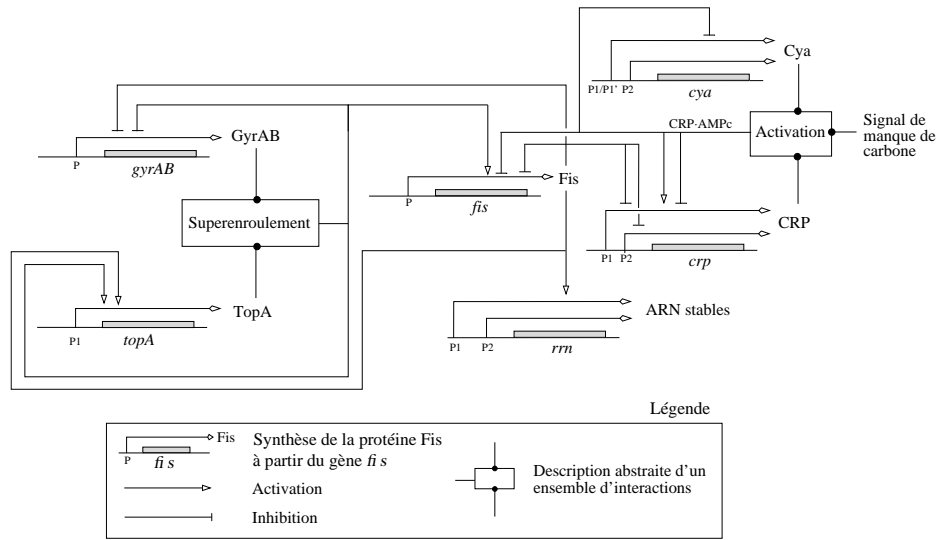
Cya

P1/P1' P2 *cya*

Signal de manque de carbone

CRP·AMPc

Activation

GyrAB

P *gyrAB*

Fis

P *fis*

Superenroulement

CRP

P1 P2 *crp*

TopA

P1 *topA*

ARN stables

P1 P2 *rrn*

Légende

Fis
P *fi s*

Synthèse de la protéine Fis à partir du gène *fi s*

Activation

Inhibition

Description abstraite d'un ensemble d'interactions